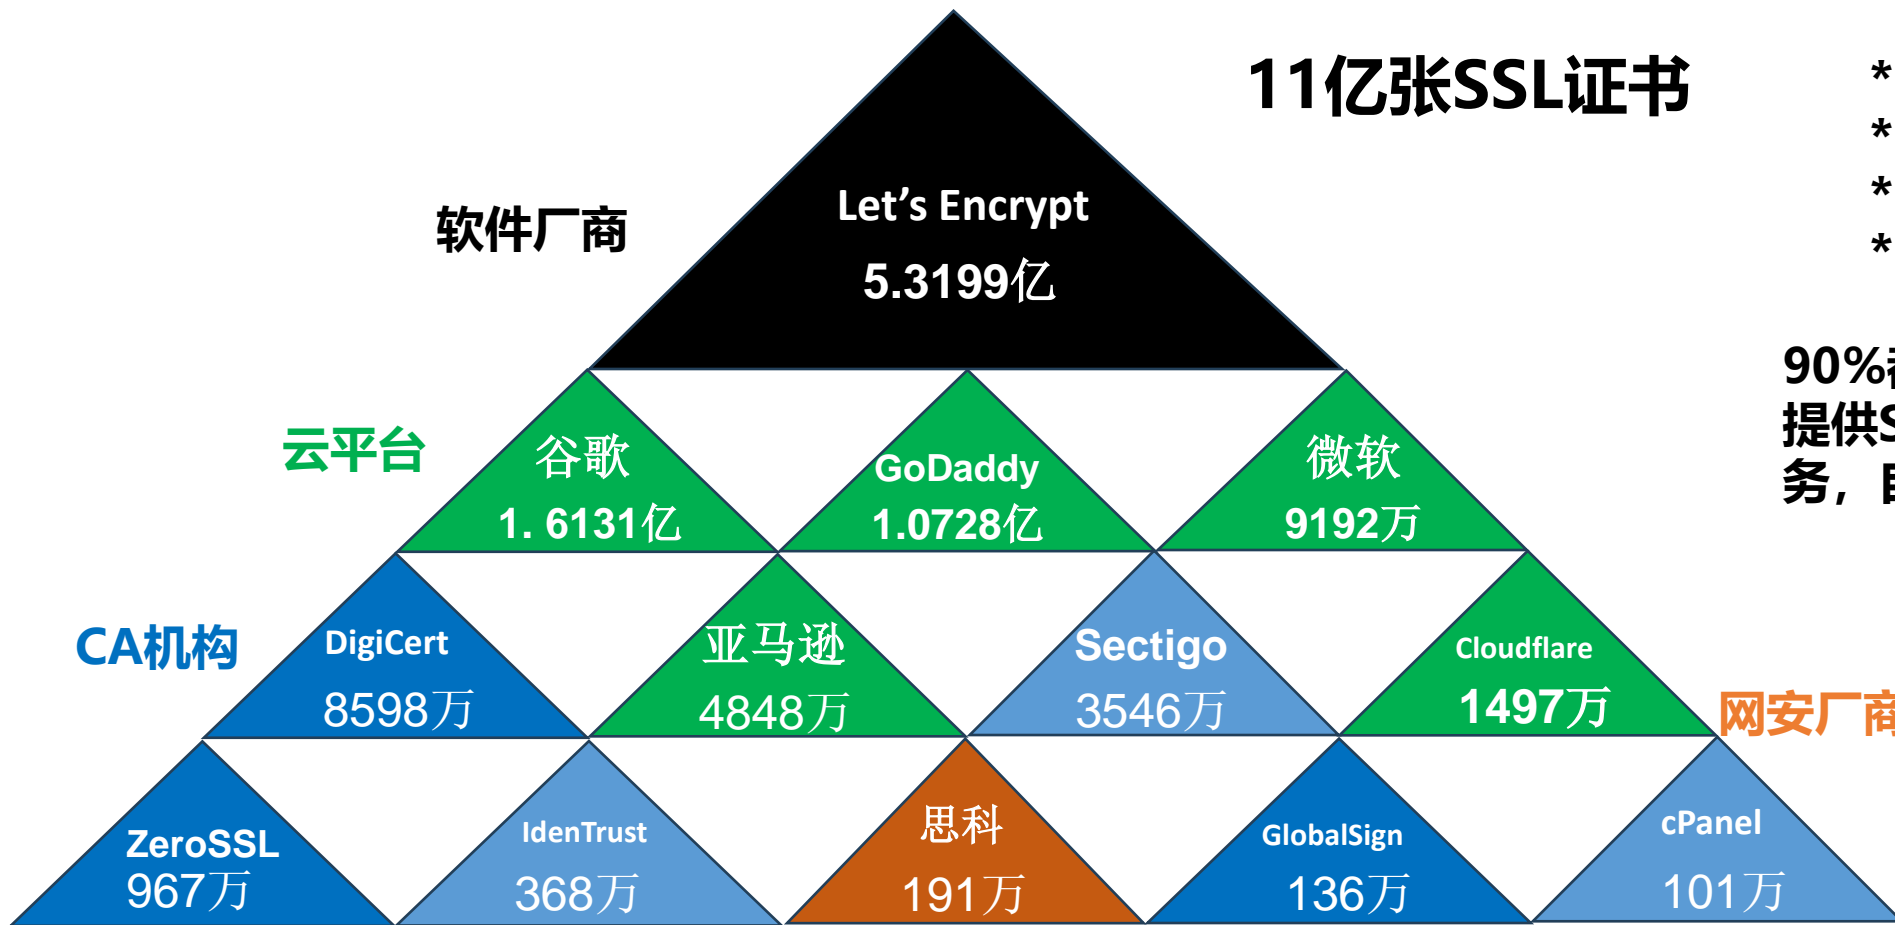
11亿张SSL证书

软件厂商

Let’s Encrypt
5.3199亿

云平台

谷歌
1. 6131亿

GoDaddy
1.0728亿

微软
9192万

CA机构

DigiCert
8598万

亚马逊
4848万

Sectigo
3546万

Cloudflare
1497万

网安厂商

ZeroSSL
967万

IdenTrust
368万

思科
191万

GlobalSign
136万

cPanel
101万

*
*
*
*

90%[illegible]
提供S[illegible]
务，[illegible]